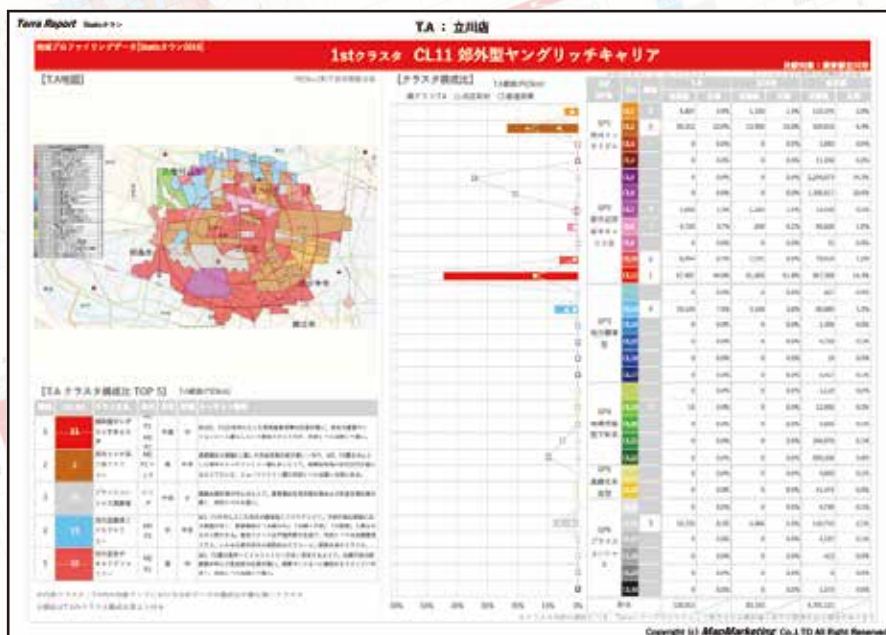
Tera Report Statsクラン

T.A：立川店

地域プロファイリングデータ[Statsクラン2016]

1stクラスタ　CL11 郊外型ヤングリッチキャリア

【T.A地図】

【クラスタ構成比】

【T.A クラスタ構成比 TOP 5】

| | | | | | |
|---|---|---|---|---|---|
| 1 | 11 | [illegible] | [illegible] | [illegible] | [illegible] |
| 2 | 2 | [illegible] | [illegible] | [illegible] | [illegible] |
| 3 | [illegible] | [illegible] | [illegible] | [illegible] | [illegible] |
| 4 | 15 | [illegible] | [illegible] | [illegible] | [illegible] |
| 5 | 10 | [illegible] | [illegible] | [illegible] | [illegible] |

0%　10%　20%　30%　40%　50%

Copyright (c) MapMarketing Co.,LTD All Right Reserved